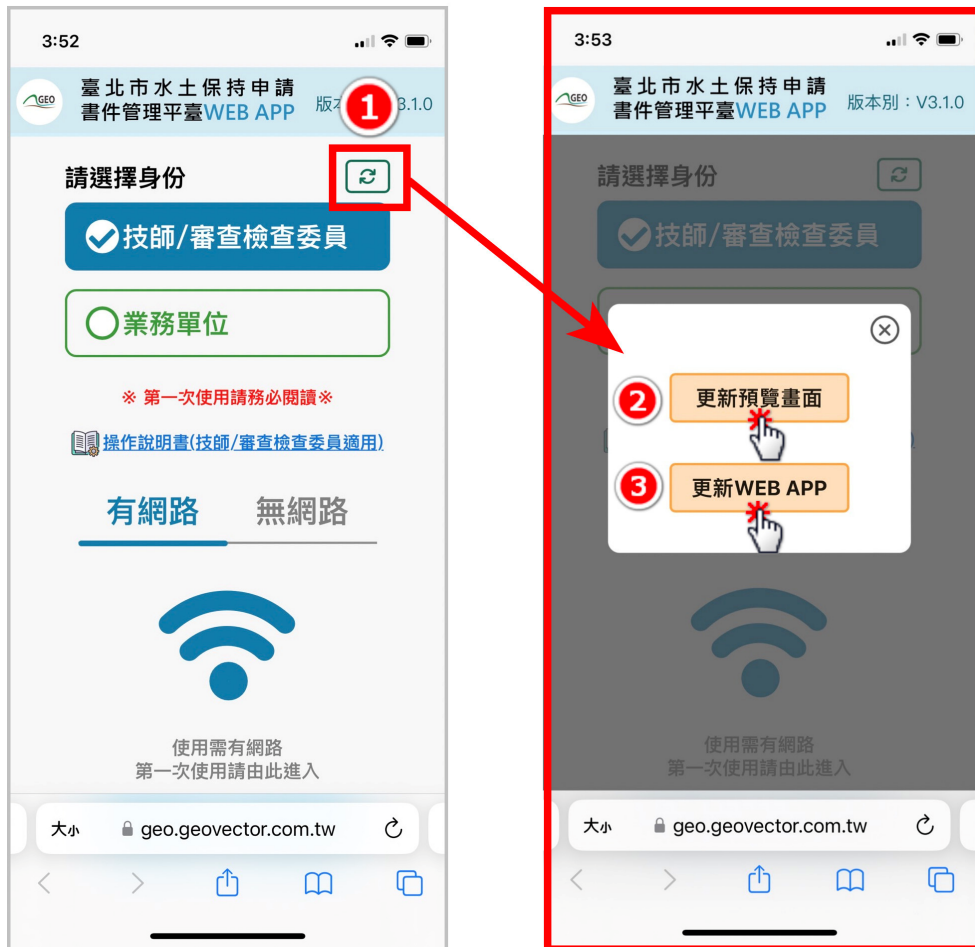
3:52

GEO 臺北市水土保持申請 書件管理平臺WEB APP 版本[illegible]3.1.0

1

請選擇身份

技師/審查檢查委員

業務單位

※ 第一次使用請務必閱讀※

操作說明書(技師/審查檢查委員適用)

有網路 無網路

使用需有網路
第一次使用請由此進入

大小 geo.geovector.com.tw

3:53

GEO 臺北市水土保持申請 書件管理平臺WEB APP 版本別：V3.1.0

請選擇身份

技師/審查檢查委員

2 更新預覽畫面

3 更新WEB APP

使用需有網路
第一次使用請由此進入

大小 geo.geovector.com.tw